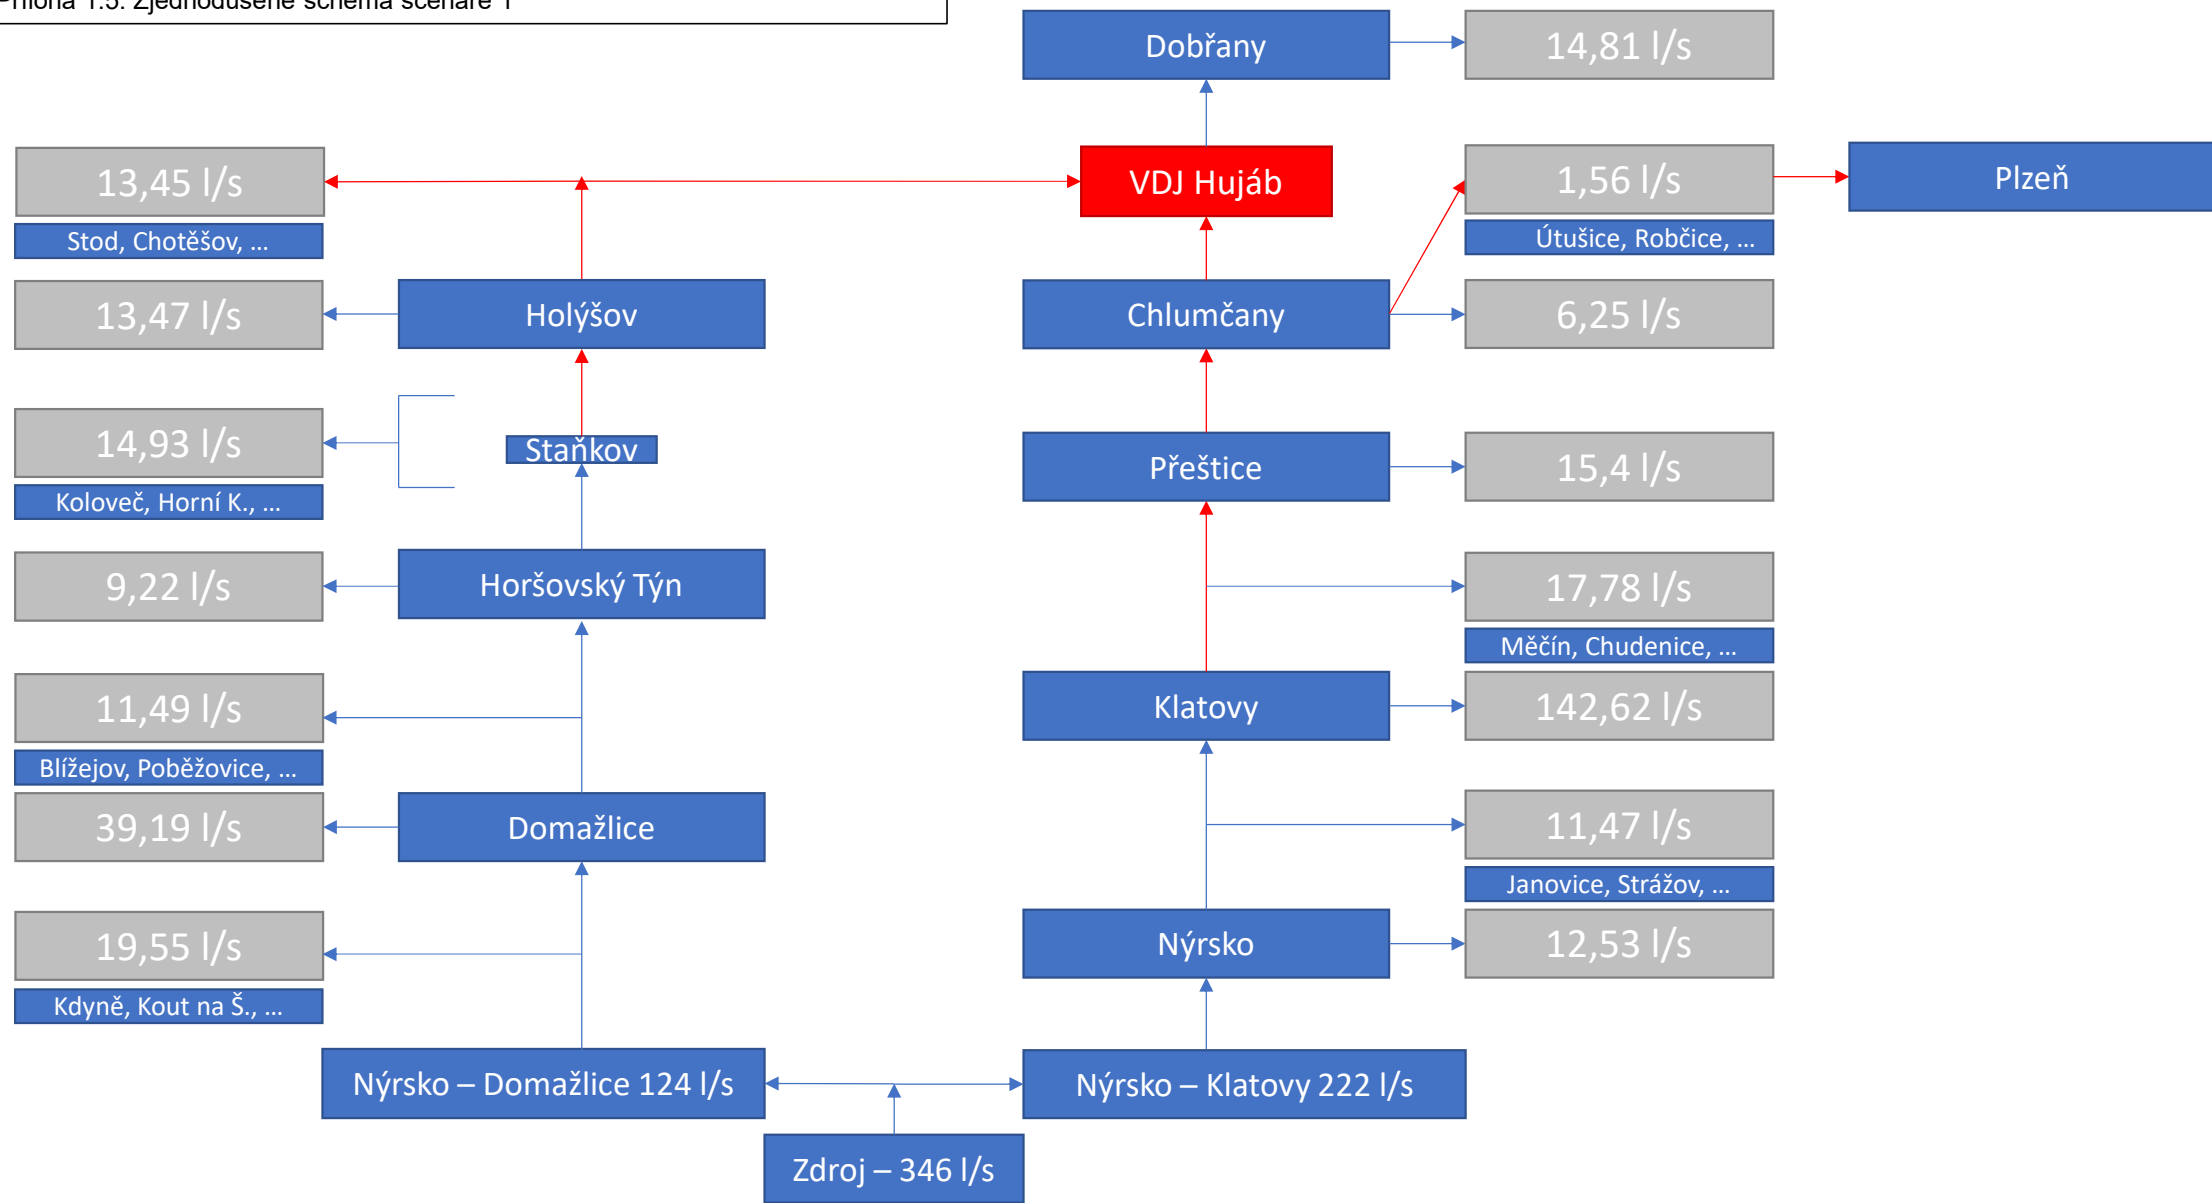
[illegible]íloha 1.5: Zjednodušené schéma scénáře 1

Dobřany

14,81 l/s

13,45 l/s

Stod, Chotěšov, ...

VDJ Hujáb

1,56 l/s

Útušice, Robčice, ...

Plzeň

13,47 l/s

Holýšov

Chlumčany

6,25 l/s

14,93 l/s

Koloveč, Horní K., ...

Staňkov

Přeštice

15,4 l/s

9,22 l/s

Horšovský Týn

17,78 l/s

Měčín, Chudenice, ...

11,49 l/s

Blížejov, Poběžovice, ...

Klatovy

142,62 l/s

39,19 l/s

Domažlice

11,47 l/s

Janovice, Strážov, ...

19,55 l/s

Kdyně, Kout na Š., ...

Nýrsko

12,53 l/s

Nýrsko – Domažlice 124 l/s

Nýrsko – Klatovy 222 l/s

Zdroj – 346 l/s